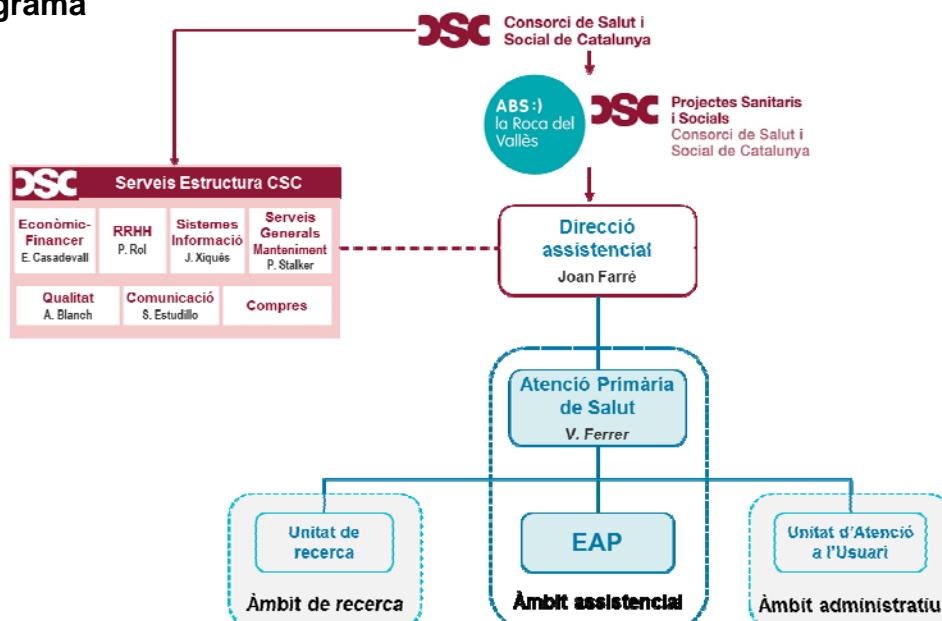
grama

CSC Consorci de Salut i Social de Catalunya

ABS :) la Roca del Vallès

CSC Projectes Sanitaris i Socials
Consorci de Salut i Social de Catalunya

CSC Serveis Estructura CSC

Econòmic-Financer
E. Casadevall

RRHH
P. Rol

Sistemes Informació
J. Xiqués

Serveis Generals Manteniment
P. Stalker

Qualitat
A. Blanch

Comunicació
S. Estudillo

Compres

Direcció assistencial
Joan Farré

Atenció Primària de Salut
V. Ferrer

Unitat de recerca

Àmbit de recerca

EAP

Àmbit assistencial

Unitat d'Atenció a l'Usuari

Àmbit administratiu